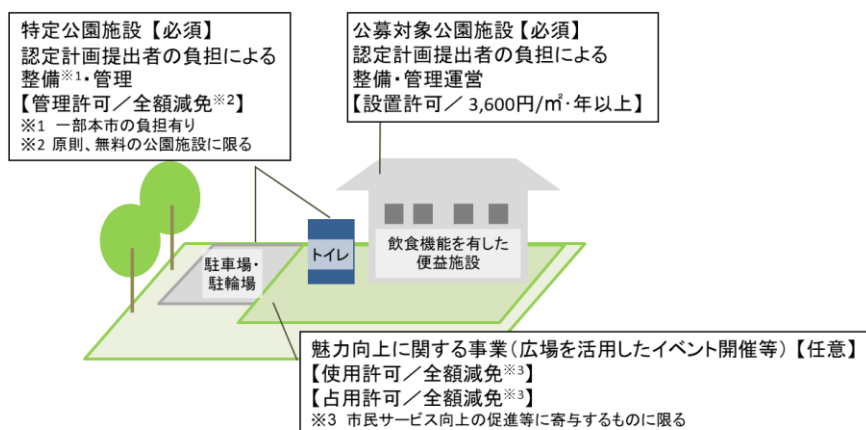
特定公園施設【必須】
認定計画提出者の負担による整備※1・管理
【管理許可／全額減免※2】
※1 一部本市の負担有り
※2 原則、無料の公園施設に限る

公募対象公園施設【必須】
認定計画提出者の負担による整備・管理運営
【設置許可／ 3,600円/㎡・年以上】

トイレ

飲食機能を有した便益施設

駐車場・駐輪場

魅力向上に関する事業（広場を活用したイベント開催等）【任意】
【使用許可／全額減免※3】
【占用許可／全額減免※3】
※3 市民サービス向上の促進等に寄与するものに限る